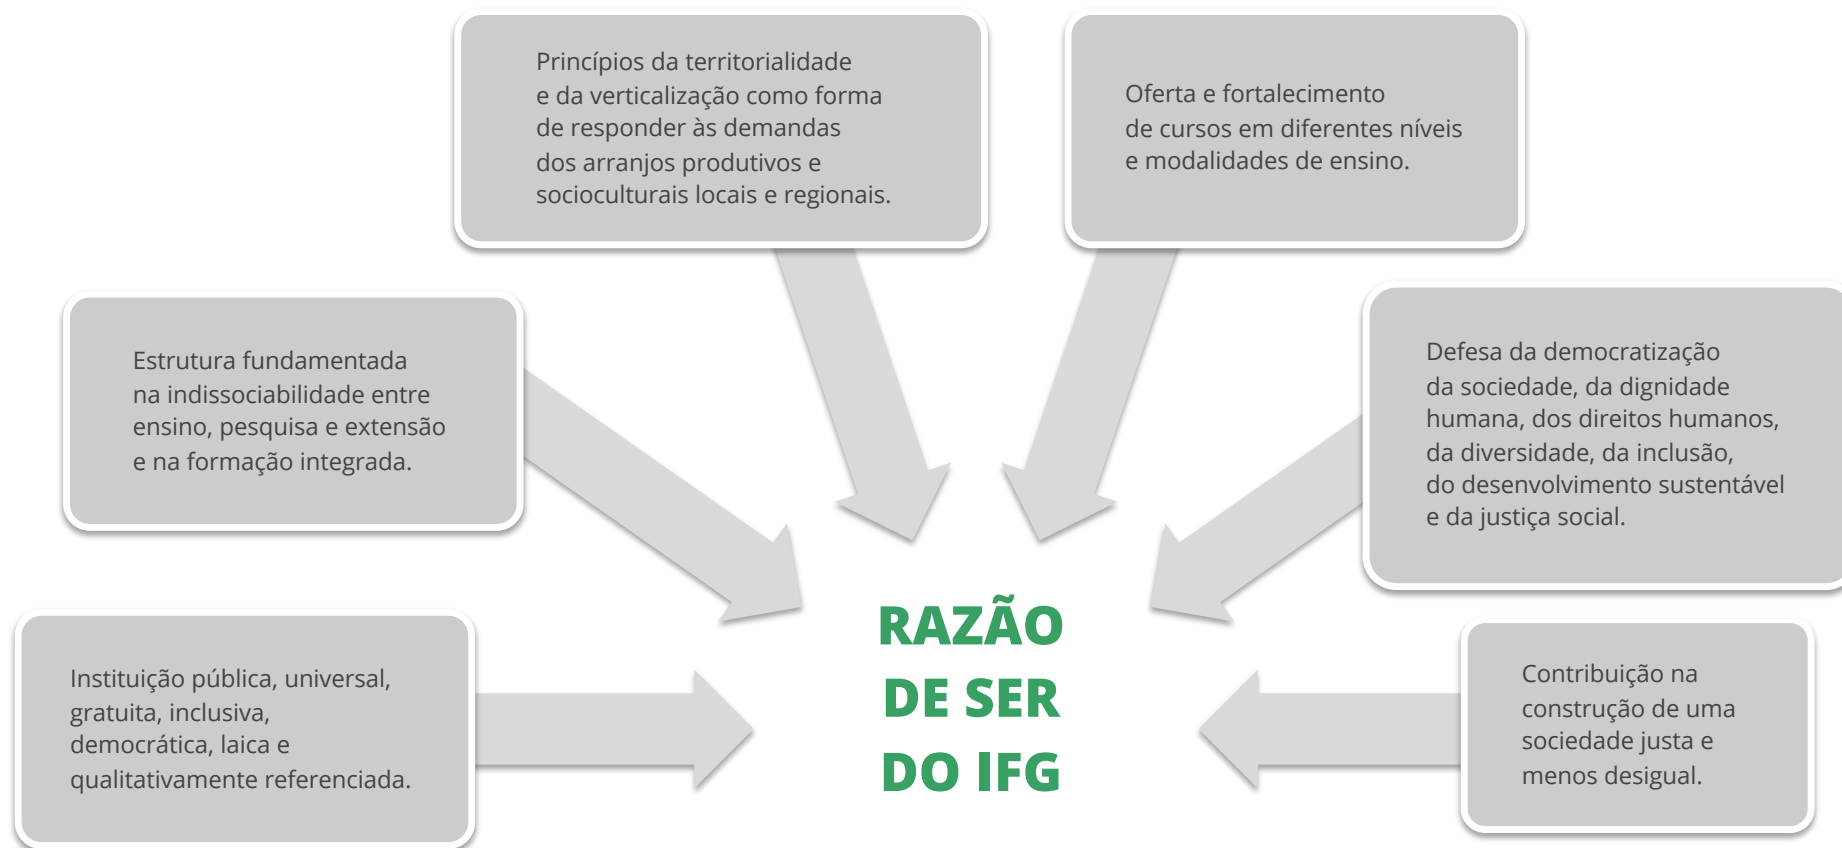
Princípios da territorialidade e da verticalização como forma de responder às demandas dos arranjos produtivos e socioculturais locais e regionais.

Oferta e fortalecimento de cursos em diferentes níveis e modalidades de ensino.

Estrutura fundamentada na indissociabilidade entre ensino, pesquisa e extensão e na formação integrada.

Defesa da democratização da sociedade, da dignidade humana, dos direitos humanos, da diversidade, da inclusão, do desenvolvimento sustentável e da justiça social.

Instituição pública, universal, gratuita, inclusiva, democrática, laica e qualitativamente referenciada.

RAZÃO DE SER DO IFG

Contribuição na construção de uma sociedade justa e menos desigual.